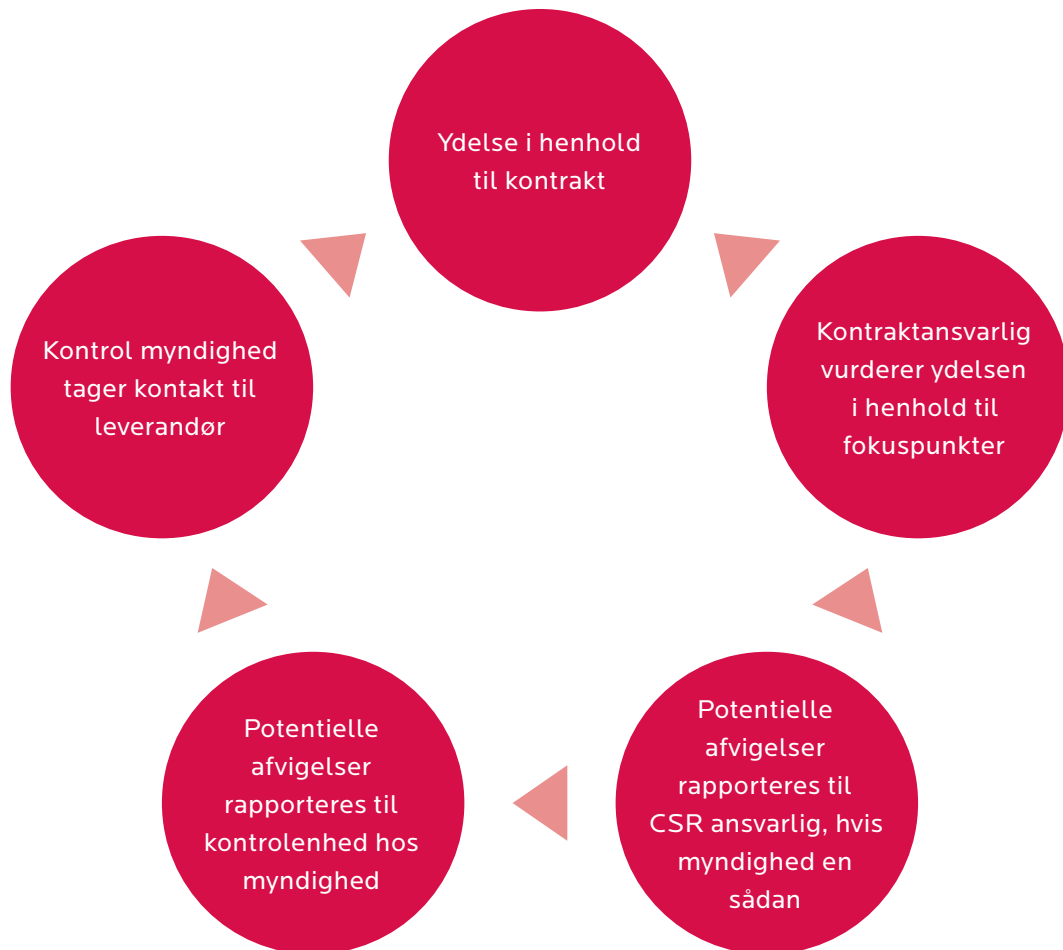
Ydelse i henhold til kontrakt

Kontraktansvarlig vurderer ydelsen i henhold til fokuspunkter

Potentielle afvigelser rapporteres til CSR ansvarlig, hvis myndighed en sådan

Potentielle afvigelser rapporteres til kontrolenhed hos myndighed

Kontrol myndighed tager kontakt til leverandør